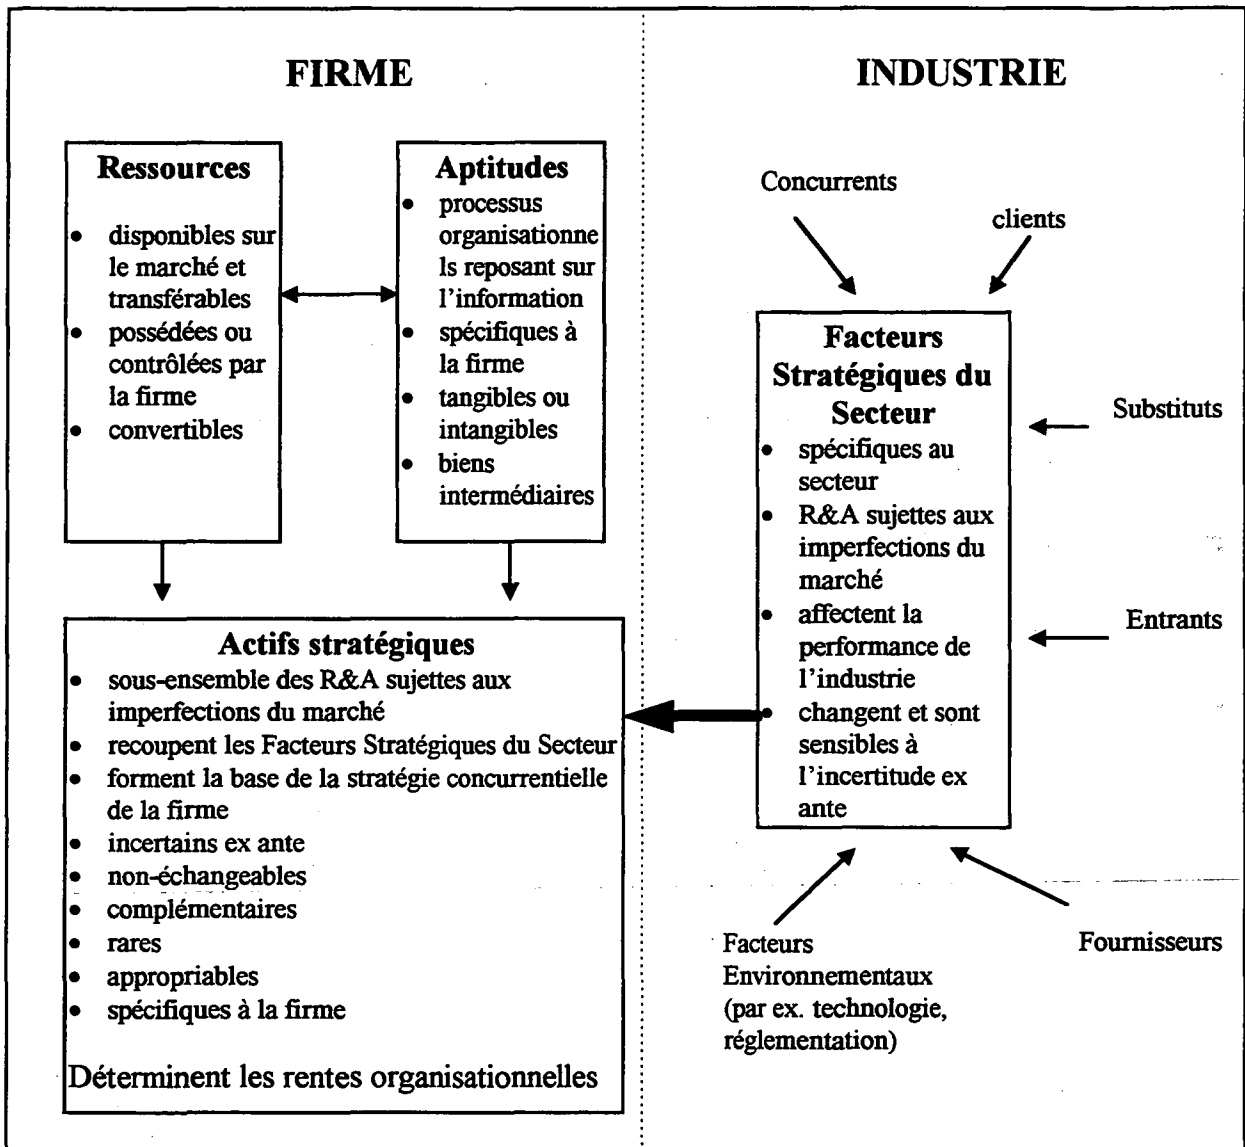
FIRME

INDUSTRIE

Ressources
- disponibles sur le marché et transférables
- possédées ou contrôlées par la firme
- convertibles

Aptitudes
- processus organisationnels reposant sur l'information
- spécifiques à la firme
- tangibles ou intangibles
- biens intermédiaires

Actifs stratégiques
- sous-ensemble des R&A sujettes aux imperfections du marché
- recoupent les Facteurs Stratégiques du Secteur
- forment la base de la stratégie concurrentielle de la firme
- incertains ex ante
- non-échangeables
- complémentaires
- rares
- appropriables
- spécifiques à la firme

Déterminent les rentes organisationnelles

Concurrents

clients

Facteurs Stratégiques du Secteur
- spécifiques au secteur
- R&A sujettes aux imperfections du marché
- affectent la performance de l'industrie
- changent et sont sensibles à l'incertitude ex ante

Substituts

Entrants

Facteurs Environnementaux (par ex. technologie, réglementation)

Fournisseurs